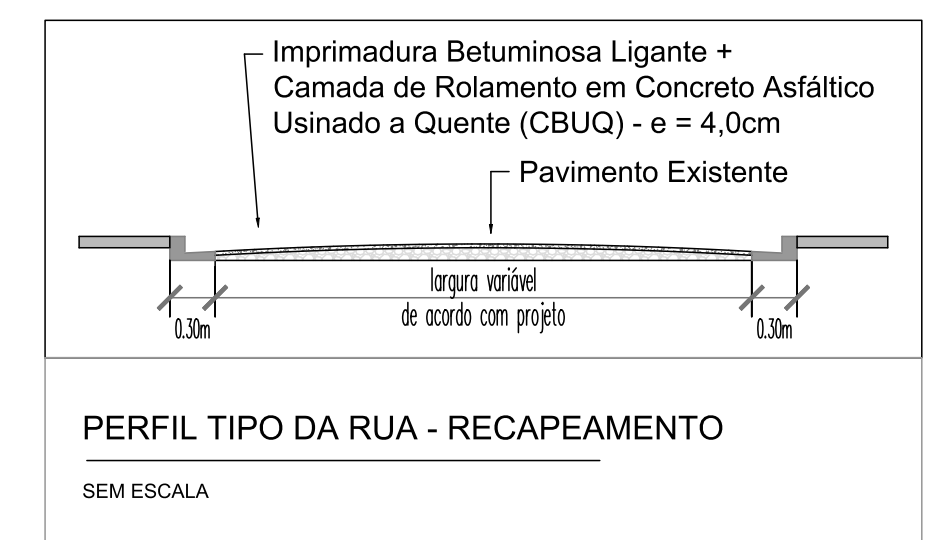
Imprimadura Betuminosa Ligante +
Camada de Rolamento em Concreto Asfáltico
Usinado a Quente (CBUQ) - e = 4,0cm

Pavimento Existente

largura variável
de acordo com projeto

0.30m

0.30m

PERFIL TIPO DA RUA - RECAPEAMENTO

SEM ESCALA